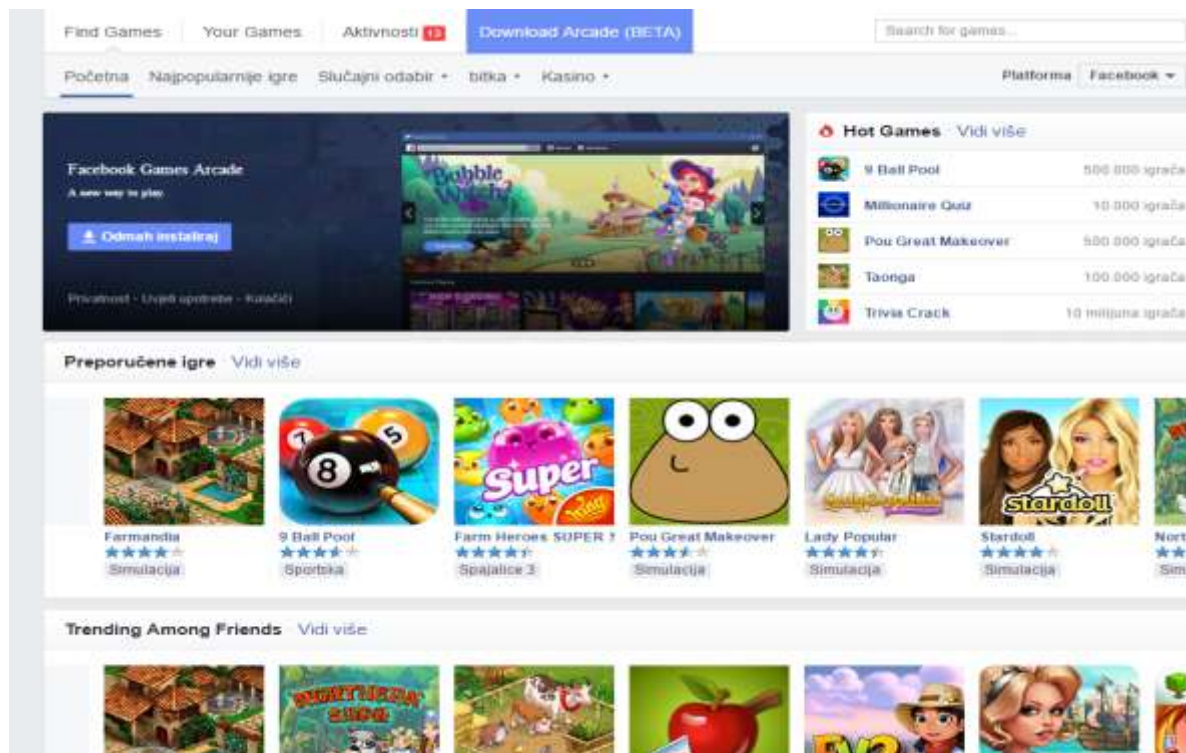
Find Games Your Games Aktivnosti 13 Download Arcade (BETA)

Search for games...

Početna Najpopularnije igre Slučajni odabir bitka Kasino

Platforma Facebook

Facebook Games Arcade

A new way to play.

Odmah instaliraj

Privatnost · Uvjeti upotrebe · Kolačići

Bubble Witch

Hot Games Vidi više

| | |
|---|---|
| 9 Ball Pool | 500 000 igrača |
| Millionaire Quiz | 10 000 igrača |
| Pou Great Makeover | 500 000 igrača |
| Taonga | 100 000 igrača |
| Trivia Crack | 10 milijuna igrača |

Preporučene igre Vidi više

Farmandia
Simulacija

9 Ball Pool
Sportska

Farm Heroes SUPER !
Spajalice 3

Pou Great Makeover
Simulacija

Lady Popular
Simulacija

Stardoll
Simulacija

Nort
Sim

Trending Among Friends Vidi više